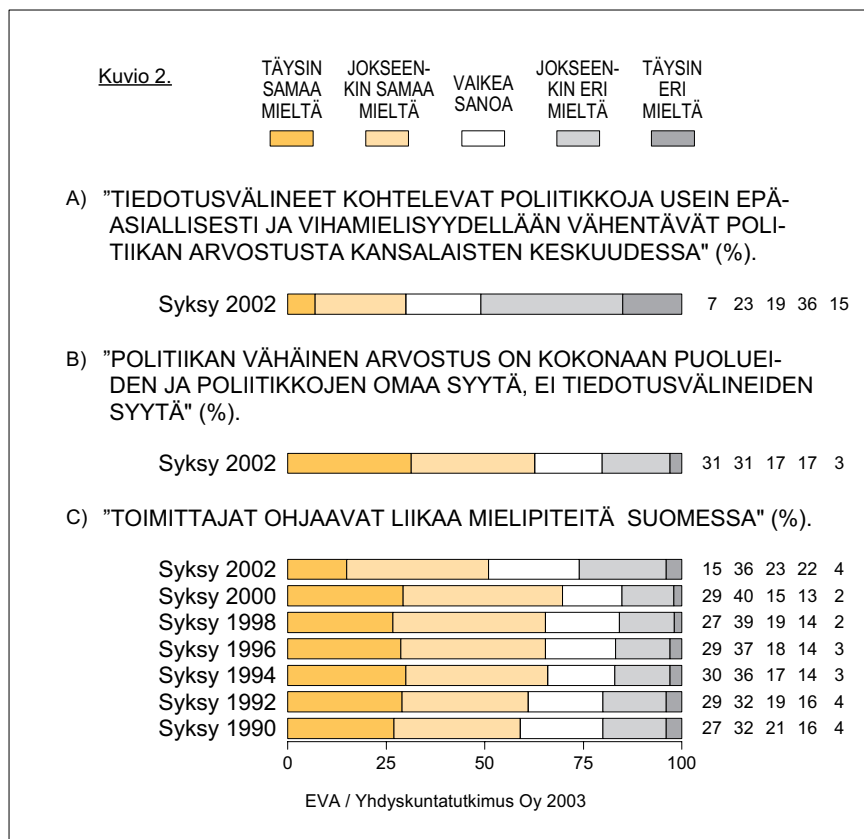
Kuvio 2.

TÄYSIN SAMAA MIELTÄ

JOKSEENKIN SAMAA MIELTÄ

VAIKEA SANOA

JOKSEENKIN ERI MIELTÄ

TÄYSIN ERI MIELTÄ

A) "TIEDOTUSVÄLINEET KOHTELEVAT POLIITIKKOJA USEIN EPÄASIALLISESTI JA VIHAMIELISYYDELLÄÄN VÄHENTÄVÄT POLITIIKAN ARVOSTUSTA KANSALAISTEN KESKUUDESSA" (%).

Syksy 2002 7 23 19 36 15

B) "POLITIIKAN VÄHÄINEN ARVOSTUS ON KOKONAAN PUOLUEIDEN JA POLIITIKKOJEN OMAA SYYTÄ, EI TIEDOTUSVÄLINEIDEN SYYTÄ" (%).

Syksy 2002 31 31 17 17 3

C) "TOIMITTAJAT OHJAAVAT LIIKAA MIELIPITEITÄ SUOMESSA" (%).

Syksy 2002 15 36 23 22 4
Syksy 2000 29 40 15 13 2
Syksy 1998 27 39 19 14 2
Syksy 1996 29 37 18 14 3
Syksy 1994 30 36 17 14 3
Syksy 1992 29 32 19 16 4
Syksy 1990 27 32 21 16 4

0 25 50 75 100

EVA / Yhdyskuntatutkimus Oy 2003